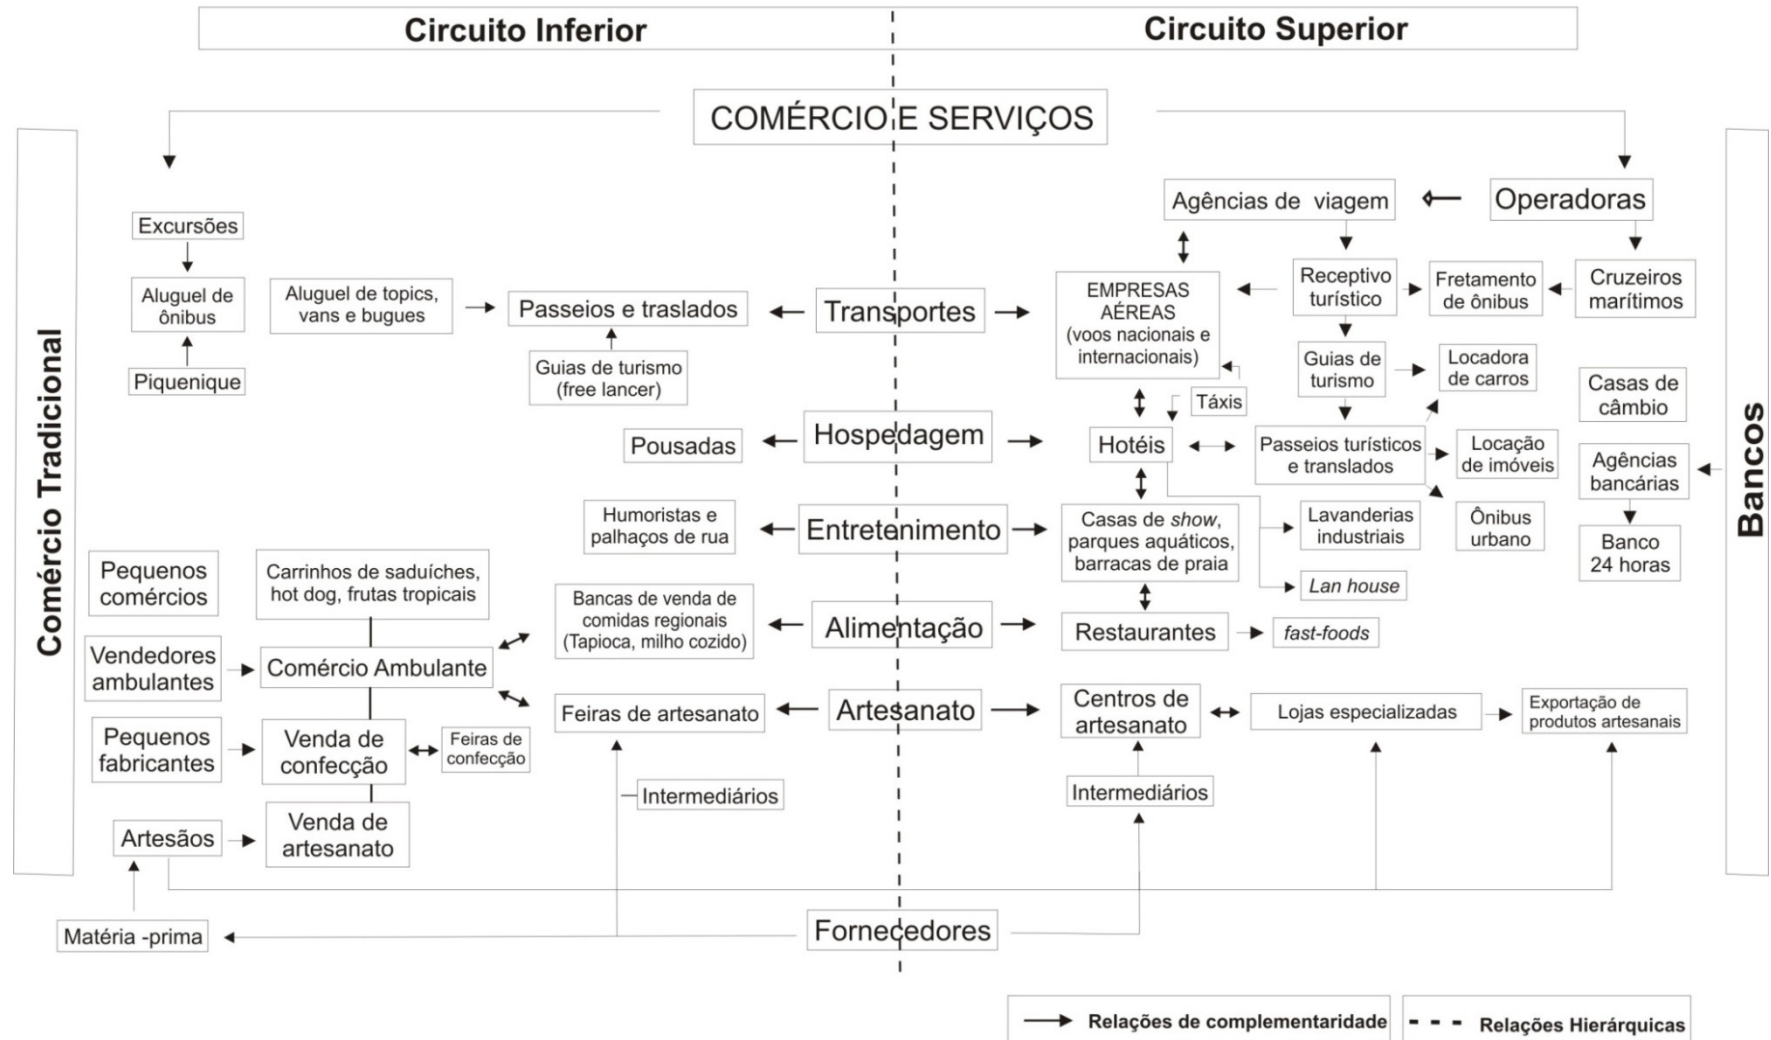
Circuito Inferior

Circuito Superior

COMÉRCIO E SERVIÇOS

Comércio Tradicional

Bancos

Excursões

Aluguel de ônibus

Piquenique

Aluguel de topics, vans e bugues

Passeios e traslados

Guias de turismo (free lancer)

Transportes

Agências de viagem

Operadoras

EMPRESAS AÉREAS (voos nacionais e internacionais)

Receptivo turístico

Fretamento de ônibus

Cruzeiros marítimos

Guias de turismo

Locadora de carros

Casas de câmbio

Táxis

Pousadas

Hospedagem

Hotéis

Passeios turísticos e translados

Locação de imóveis

Agências bancárias

Humoristas e palhaços de rua

Entretenimento

Casas de show, parques aquáticos, barracas de praia

Lavanderias industriais

Ônibus urbano

Banco 24 horas

Lan house

Pequenos comércios

Carrinhos de saduíches, hot dog, frutas tropicais

Bancas de venda de comidas regionais (Tapioca, milho cozido)

Alimentação

Restaurantes

fast-foods

Vendedores ambulantes

Comércio Ambulante

Pequenos fabricantes

Venda de confecção

Feiras de confecção

Feiras de artesanato

Artesanato

Centros de artesanato

Lojas especializadas

Exportação de produtos artesanais

Intermediários

Intermediários

Artesãos

Venda de artesanato

Matéria -prima

Fornecedores

Relações de complementaridade

Relações Hierárquicas